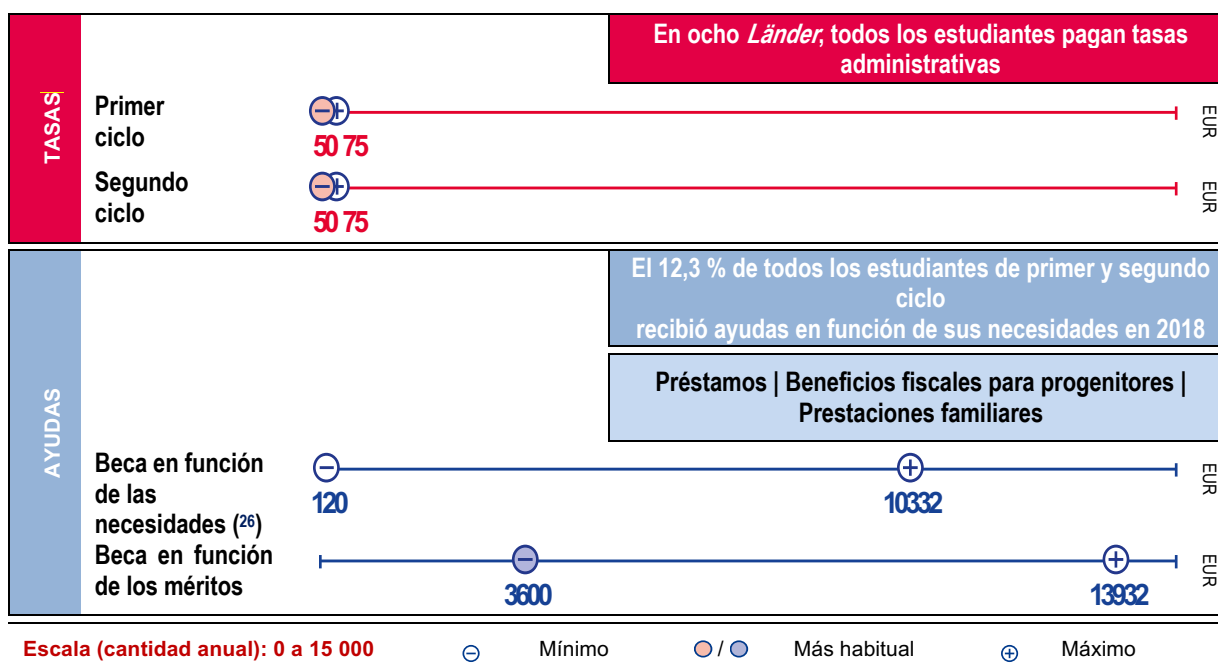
TASAS

En ocho *Länder*, todos los estudiantes pagan tasas administrativas

Primer ciclo
50 75
EUR

Segundo ciclo
50 75
EUR

AYUDAS

El 12,3 % de todos los estudiantes de primer y segundo ciclo recibió ayudas en función de sus necesidades en 2018

Préstamos | Beneficios fiscales para progenitores | Prestaciones familiares

Beca en función de las necesidades ($^{26}$)
120
10332
EUR

Beca en función de los méritos
3600
13932
EUR

Escala (cantidad anual): 0 a 15 000
Mínimo
/ Más habitual
Máximo